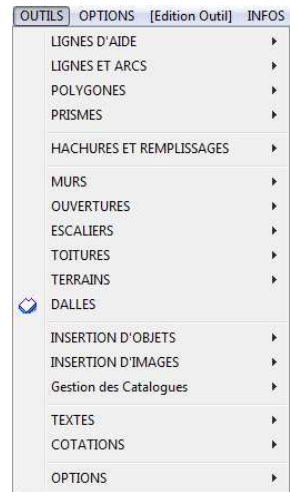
OUTILS OPTIONS [Edition Outil] INFOS

LIGNES D'AIDE
LIGNES ET ARCS
POLYGONES
PRISMES

HACHURES ET REMPLISSAGES

MURS
OUVERTURES
ESCALIERS
TOITURES
TERRAINS
DALLES

INSERTION D'OBJETS
INSERTION D'IMAGES
Gestion des Catalogues

TEXTES
COTATIONS

OPTIONS